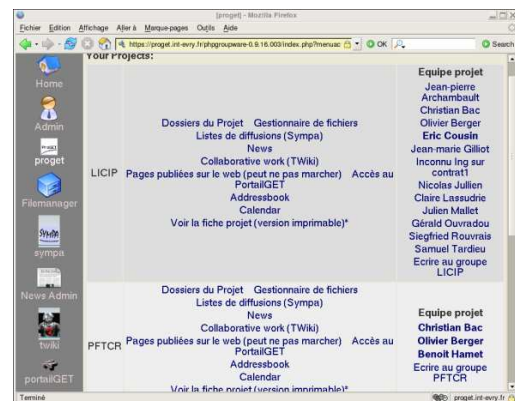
[proget] - Mozilla Firefox

Fichier Edition Affichage Aller à Marque-pages Outils Aide

https://proget.int-evry.fr/phpgroupware-0.9.16.003/index.php?menuac

OK

Search

Home

Admin

proget

Filemanager

sympa

News Admin

twiki

portalGET

Your Projects:

| | | Equipe projet |
|---|---|---|
| LICIP | Dossiers du Projet Gestionnaire de fichiers<br>Listes de diffusions (Sympa)<br>News<br>Collaborative work (TWiki)<br>Pages publiées sur le web (peut ne pas marcher) Accès au PortailGET<br>Addressbook<br>Calendar<br>Voir la fiche projet (version imprimable)* | Jean-pierre Archambault<br>Christian Bac<br>Olivier Berger<br>Eric Cousin<br>Jean-marie Gilliot<br>Inconnu Ing sur contrat1<br>Nicolas Jullien<br>Claire Lassudrie<br>Julien Mallet<br>Gérald Ouvradou<br>Siegfried Rouvrais<br>Samuel Tardieu<br>Ecrire au groupe LICIP |
| PFTCR | Dossiers du Projet Gestionnaire de fichiers<br>Listes de diffusions (Sympa)<br>News<br>Collaborative work (TWiki)<br>Pages publiées sur le web (peut ne pas marcher) Accès au PortailGET<br>Addressbook<br>Calendar<br>Voir la fiche projet (version imprimable)* | Equipe projet<br>Christian Bac<br>Olivier Berger<br>Benoit Hamet<br>Ecrire au groupe PFTCR |

Terminé

proget.int-evry.fr